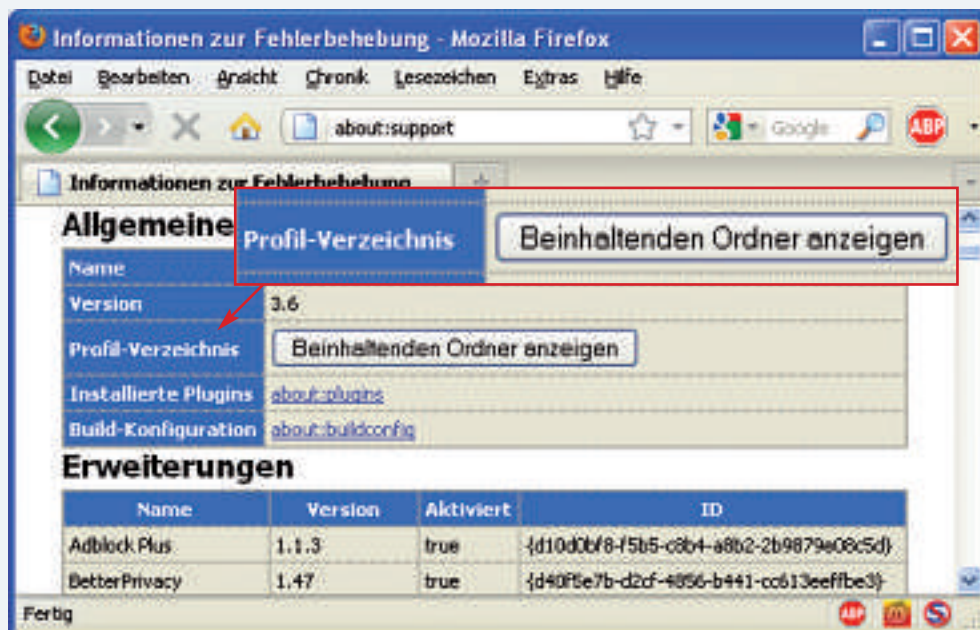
Informationen zur Fehlerbehebung - Mozilla Firefox

Datei Bearbeiten Ansicht Chronik Lesezeichen Extras Hilfe

about:support

Google

ABP

Informationen zur Fehlerbehebung

Allgemeine

Profil-Verzeichnis

Beinhaltenden Ordner anzeigen

| Name | |
|---|---|
| Version | 3.6 |
| Profil-Verzeichnis | Beinhaltenden Ordner anzeigen |
| Installierte Plugins | about:plugins |
| Build-Konfiguration | about:buildconfig |

Erweiterungen

| Name | Version | Aktiviert | ID |
|---|---|---|---|
| Adblock Plus | 1.1.3 | true | {d10d0bf8-f5b5-c8b4-a8b2-2b9879e08c5d} |
| BetterPrivacy | 1.47 | true | {d40f5e7b-d2cf-4856-b441-cc613eeffbe3} |

Fertig